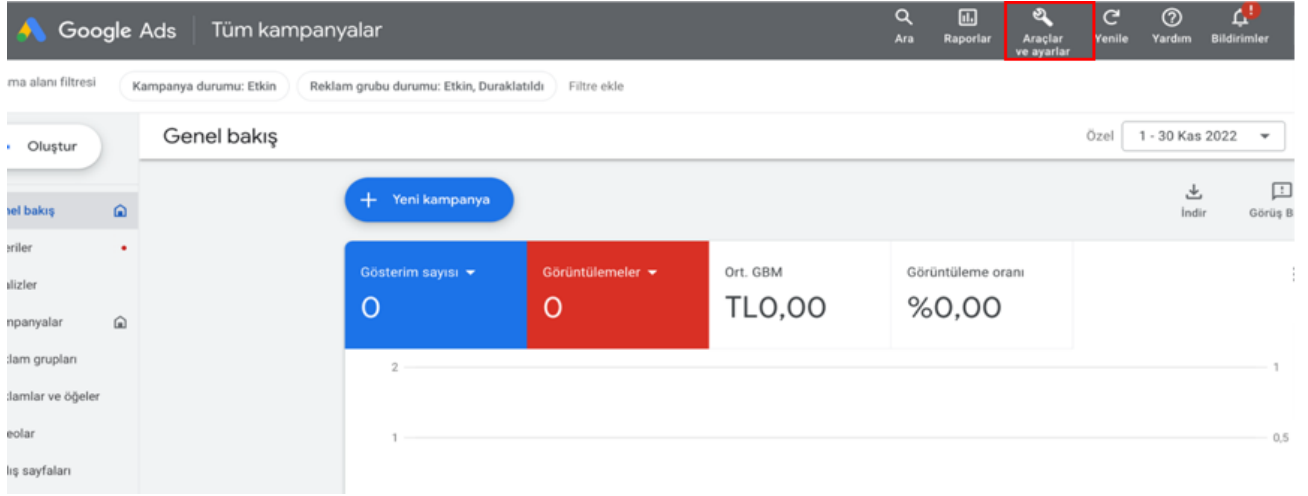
Google Ads | Tüm kampanyalar

Ara Raporlar Araçlar ve ayarlar Yenile Yardım Bildirimler

ma alanı filtresi  Kampanya durumu: Etkin  Reklam grubu durumu: Etkin, Duraklatıldı  Filtre ekle

Oluştur

Genel bakış

Özel 1 - 30 Kas 2022

nel bakış
eriler
alizler
mpanyalar
klam grupları
klamlar ve öğeler
eolar
ış sayfaları

Yeni kampanya

İndir  Görüş B

| Gösterim sayısı | Görüntülemeler | Ort. GBM | Görüntüleme oranı |
|---|---|---|---|
| 0 | 0 | TL0,00 | %0,00 |

2
1
1
0,5